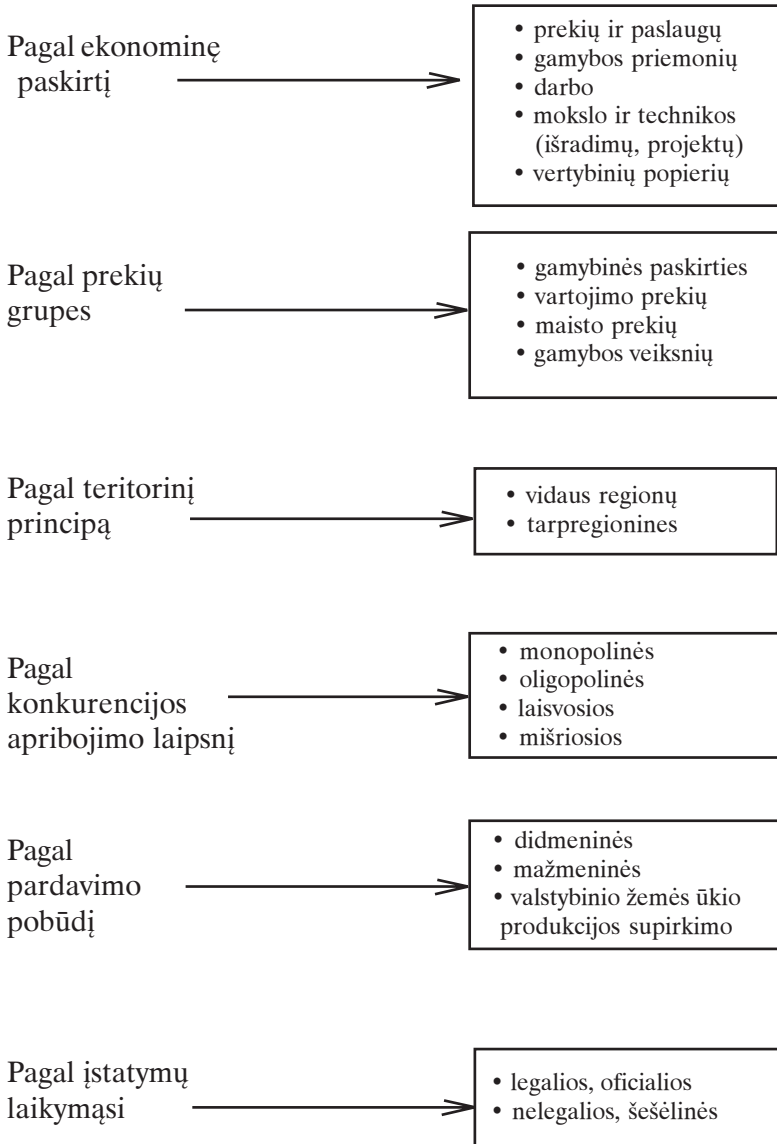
Pagal ekonominę paskirtį

• prekių ir paslaugų
• gamybos priemonių
• darbo
• mokslo ir technikos (išradimų, projektų)
• vertybinių popierių

Pagal prekių grupes

• gamybinės paskirties
• vartojimo prekių
• maisto prekių
• gamybos veiksnių

Pagal teritorinį principą

• vidaus regionų
• tarpregionines

Pagal konkurencijos apribojimo laipsnį

• monopolinės
• oligopolinės
• laisvosios
• mišriosios

Pagal pardavimo pobūdį

• didmeninės
• mažmeninės
• valstybinio žemės ūkio produkcijos supirkimo

Pagal įstatymų laikymąsi

• legalios, oficialios
• nelegalios, šešėlinės